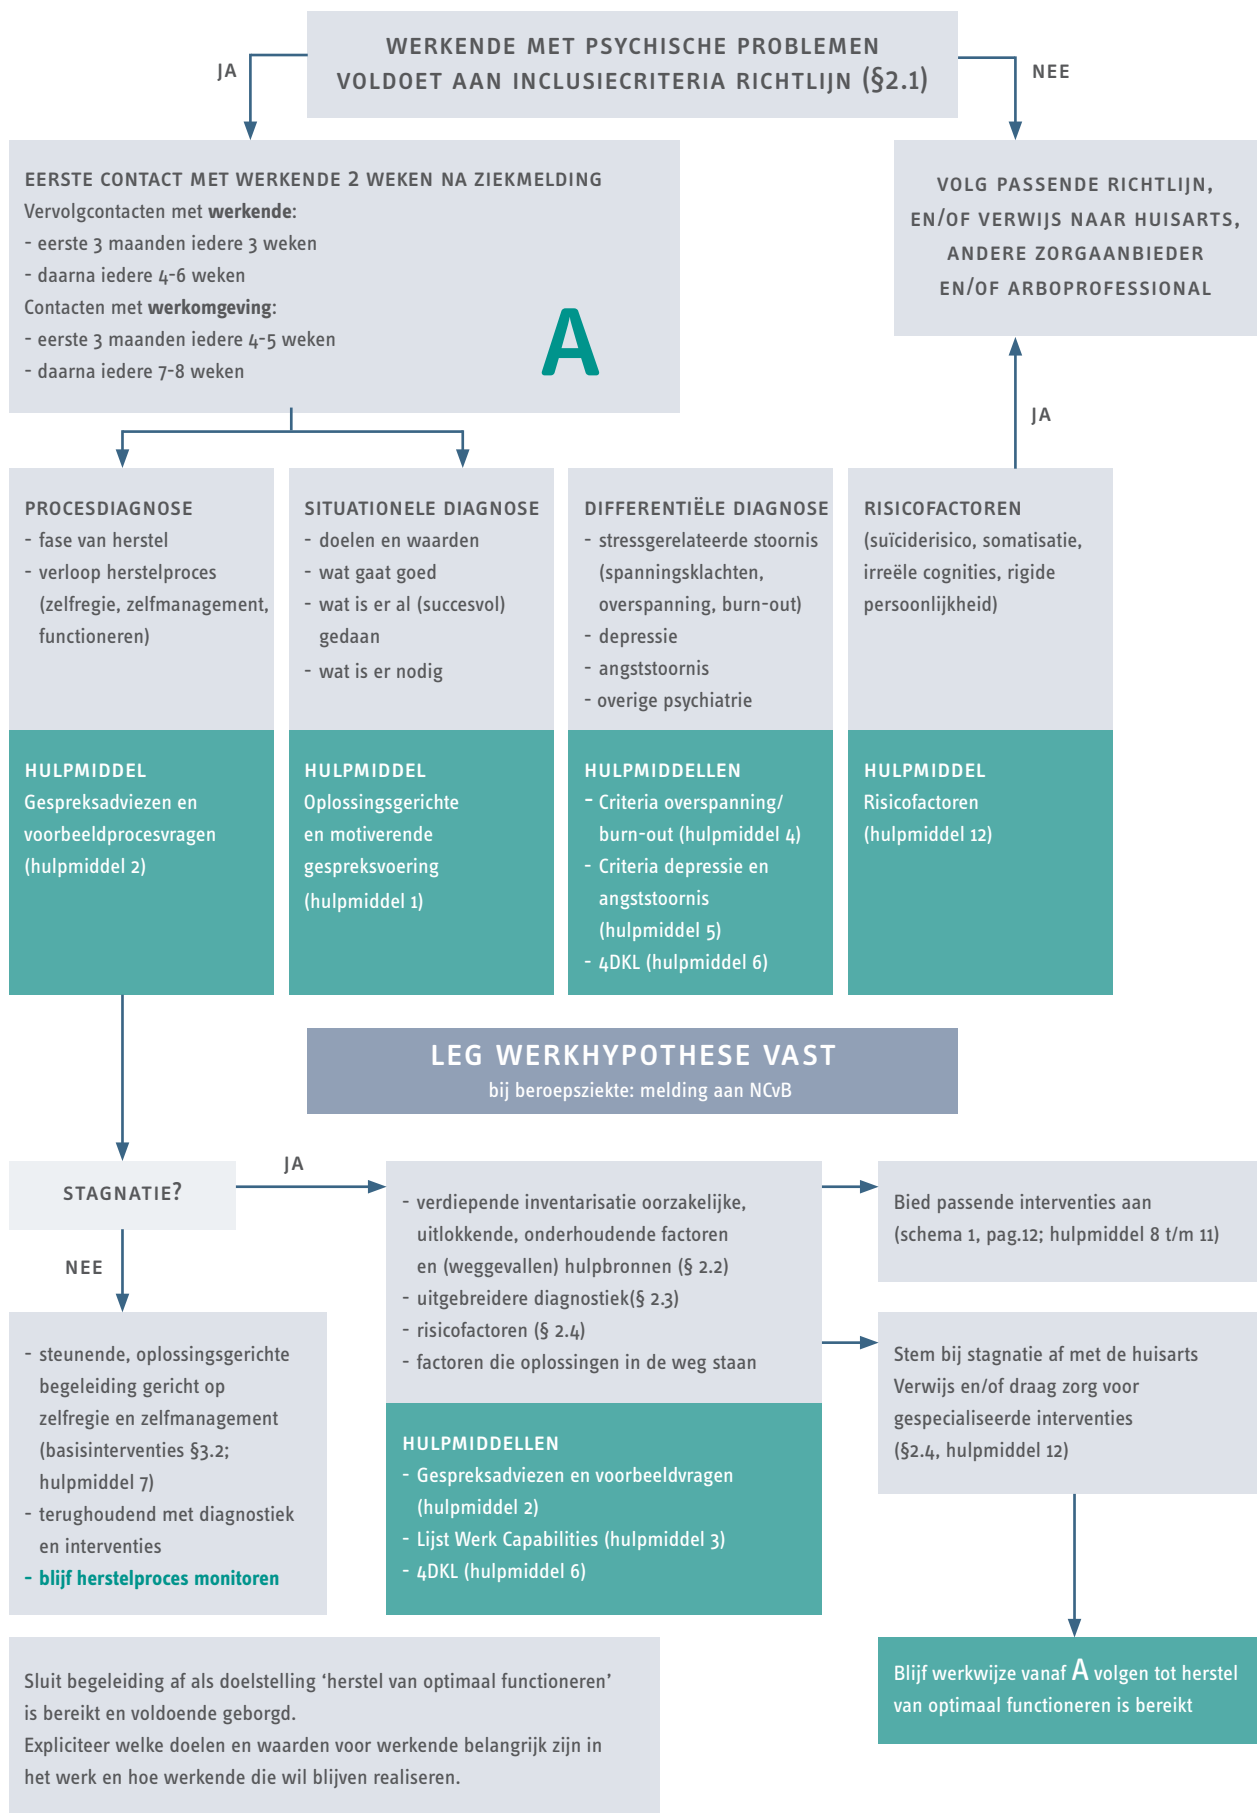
WERKENDE MET PSYCHISCHE PROBLEMEN VOLDOET AAN INCLUSIECRITERIA RICHTLIJN (§2.1)

JA

NEE

EERSTE CONTACT MET WERKENDE 2 WEKEN NA ZIEKMELDING
Vervolgcontacten met **werkende**:
- eerste 3 maanden iedere 3 weken
- daarna iedere 4-6 weken
Contacten met **werkomgeving**:
- eerste 3 maanden iedere 4-5 weken
- daarna iedere 7-8 weken

A

VOLG PASSENDE RICHTLIJN, EN/OF VERWIJS NAAR HUISARTS, ANDERE ZORGAANBIEDER EN/OF ARBOPROFESSIONAL

JA

PROCESDIAGNOSE
- fase van herstel
- verloop herstelproces (zelfregie, zelfmanagement, functioneren)

HULPMIDDEL
Gespreksadviezen en voorbeeldprocesvragen (hulpmiddel 2)

SITUATIONELE DIAGNOSE
- doelen en waarden
- wat gaat goed
- wat is er al (succesvol) gedaan
- wat is er nodig

HULPMIDDEL
Oplossingsgerichte en motiverende gespreksvoering (hulpmiddel 1)

DIFFERENTIËLE DIAGNOSE
- stressgerelateerde stoornis (spanningsklachten, overspanning, burn-out)
- depressie
- angststoornis
- overige psychiatrie

HULPMIDDELLEN
- Criteria overspanning/ burn-out (hulpmiddel 4)
- Criteria depressie en angststoornis (hulpmiddel 5)
- 4DKL (hulpmiddel 6)

RISICOFACTOREN
(suïciderisico, somatisatie, irreële cognities, rigide persoonlijkheid)

HULPMIDDEL
Risicofactoren (hulpmiddel 12)

LEG WERKHYPOTHESE VAST
bij beroepsziekte: melding aan NCvB

STAGNATIE?

JA

NEE

- verdiepende inventarisatie oorzakelijke, uitlokkende, onderhoudende factoren en (weggevallen) hulpbronnen (§ 2.2)
- uitgebreidere diagnostiek(§ 2.3)
- risicofactoren (§ 2.4)
- factoren die oplossingen in de weg staan

HULPMIDDELLEN
- Gespreksadviezen en voorbeeldvragen (hulpmiddel 2)
- Lijst Werk Capabilities (hulpmiddel 3)
- 4DKL (hulpmiddel 6)

Bied passende interventies aan (schema 1, pag.12; hulpmiddel 8 t/m 11)

Stem bij stagnatie af met de huisarts
Verwijs en/of draag zorg voor gespecialiseerde interventies
(§2.4, hulpmiddel 12)

- steunende, oplossingsgerichte begeleiding gericht op zelfregie en zelfmanagement (basisinterventies §3.2; hulpmiddel 7)
- terughoudend met diagnostiek en interventies
- blijf herstelproces monitoren

Sluit begeleiding af als doelstelling ‘herstel van optimaal functioneren’ is bereikt en voldoende geborgd.
Expliciteer welke doelen en waarden voor werkende belangrijk zijn in het werk en hoe werkende die wil blijven realiseren.

Blijf werkwijze vanaf A volgen tot herstel van optimaal functioneren is bereikt